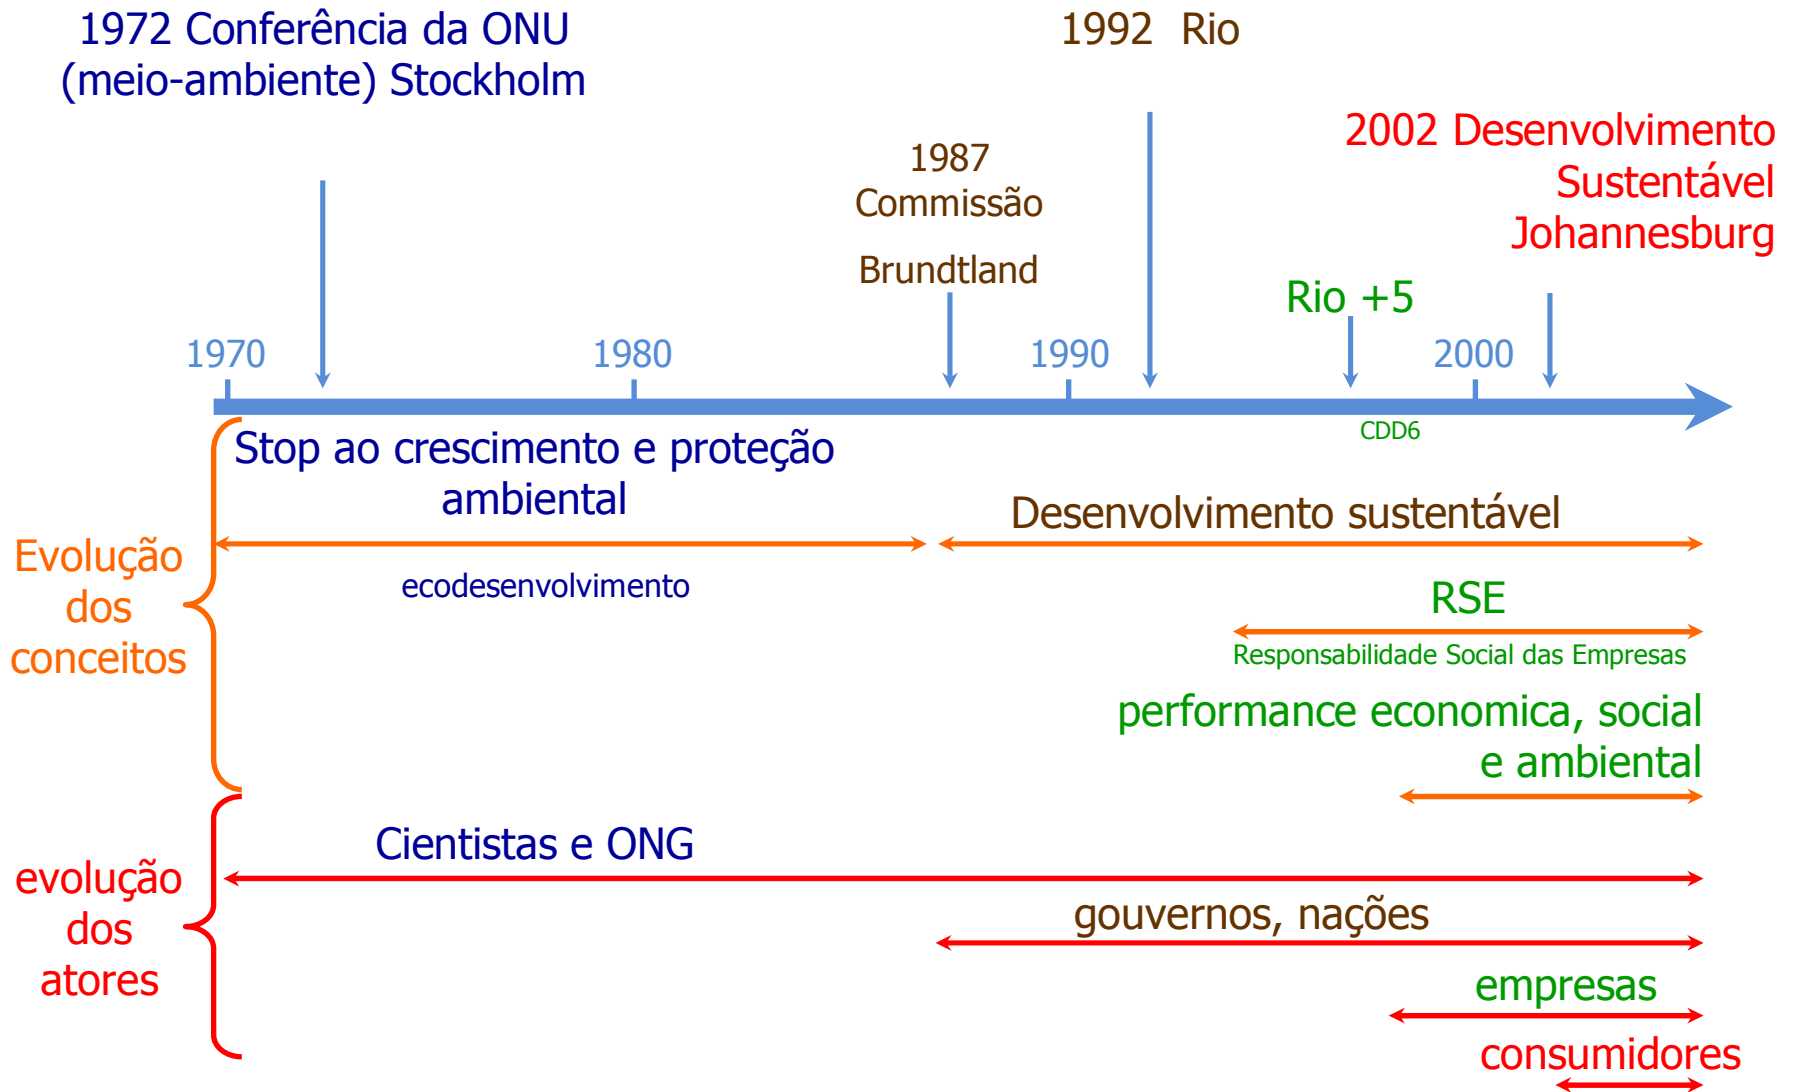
1972 Conferência da ONU (meio-ambiente) Stockholm

1992 Rio

1987 Commissão Brundtland

2002 Desenvolvimento Sustentável Johannesburg

Rio +5

1970

1980

1990

2000

CDD6

Stop ao crescimento e proteção ambiental

ecodesenvolvimento

Desenvolvimento sustentável

RSE

Responsabilidade Social das Empresas

performance economica, social e ambiental

Evolução dos conceitos

Cientistas e ONG

gouvernos, nações

empresas

consumidores

evolução dos atores